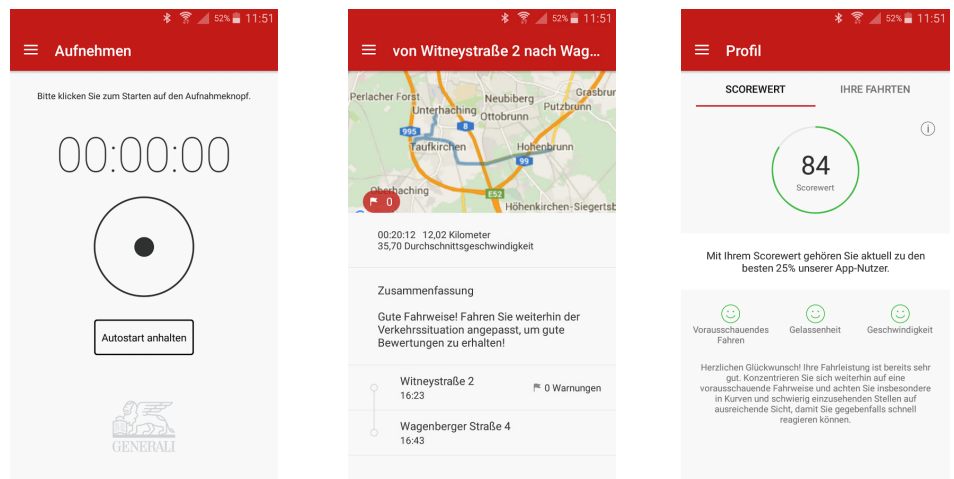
52% 11:51

Aufnehmen

Bitte klicken Sie zum Starten auf den Aufnahmeknopf.

00:00:00

Autostart anhalten

GENERALI

52% 11:51

von Witneystraße 2 nach Wag...

Perlacher Forst
Unterhaching
Neubiberg
Putzbrunn
Grasbrunn
995
8
Ottobrunn
Taufkirchen
99
Hohenbrunn
E52
Oberhaching
Höhenkirchen-Siegertsb
0

00:20:12 12,02 Kilometer
35,70 Durchschnittsgeschwindigkeit

Zusammenfassung

Gute Fahrweise! Fahren Sie weiterhin der Verkehrssituation angepasst, um gute Bewertungen zu erhalten!

Witneystraße 2
16:23
0 Warnungen

Wagenberger Straße 4
16:43

52% 11:51

Profil

SCOREWERT
IHRE FAHRTEN

84
Scorewert

Mit Ihrem Scorewert gehören Sie aktuell zu den besten 25% unserer App-Nutzer.

Vorausschauendes Fahren
Gelassenheit
Geschwindigkeit

Herzlichen Glückwunsch! Ihre Fahrleistung ist bereits sehr gut. Konzentrieren Sie sich weiterhin auf eine vorausschauende Fahrweise und achten Sie insbesondere in Kurven und schwierig einzusehenden Stellen auf ausreichende Sicht, damit Sie gegebenfalls schnell reagieren können.